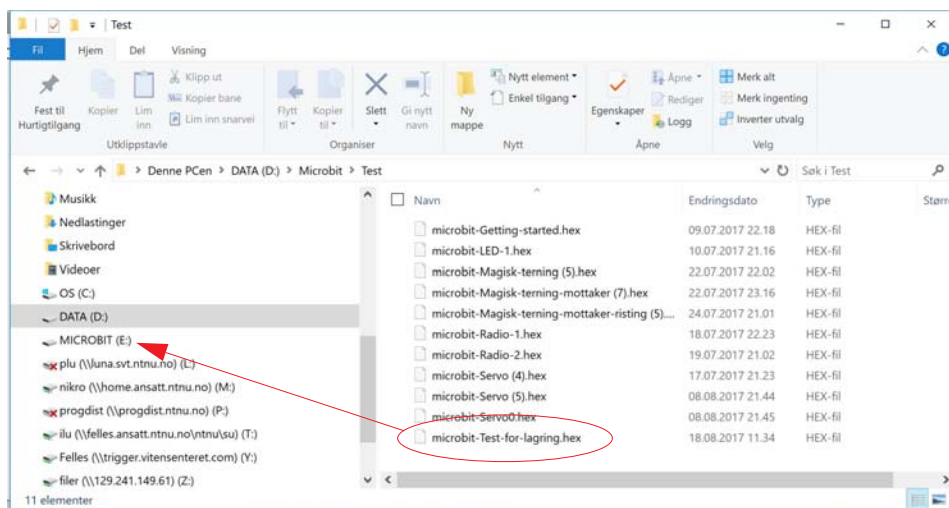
Test

Fil Hjem Del Visning

Fest til Hurtigtilgang
Kopier
Lim inn
Klipp ut
Kopier bane
Lim inn snarvei
Utklippstavle

Flytt til
Kopier til
Slett
Gi nytt navn
Organiser

Ny mappe
Nytt element
Enkel tilgang
Nytt

Egenskaper
Åpne
Rediger
Logg
Åpne

Merk alt
Merk ingenting
Inverter utvalg
Velg

Denne PCen > DATA (D:) > Microbit > Test

Søk i Test

Musikk
Nedlastinger
Skrivebord
Videoer
OS (C:)
DATA (D:)
MICROBIT (E:)
plu (\\luna.svt.ntnu.no) (L:)
nikro (\\home.ansatt.ntnu.no) (M:)
progdist (\\progdist.ntnu.no) (P:)
ilu (\\felles.ansatt.ntnu.no\ntnu\su) (T:)
Felles (\\trigger.vitensenteret.com) (Y:)
filer (\\129.241.149.61) (Z:)

| Navn | Endringsdato | Type | Størr |
|---|---|---|---|
| microbit-Getting-started.hex | 09.07.2017 22.18 | HEX-fil | |
| microbit-LED-1.hex | 10.07.2017 21.16 | HEX-fil | |
| microbit-Magisk-terning (5).hex | 22.07.2017 22.02 | HEX-fil | |
| microbit-Magisk-terning-mottaker (7).hex | 22.07.2017 23.16 | HEX-fil | |
| microbit-Magisk-terning-mottaker-risting (5).... | 24.07.2017 21.01 | HEX-fil | |
| microbit-Radio-1.hex | 18.07.2017 22.23 | HEX-fil | |
| microbit-Radio-2.hex | 19.07.2017 21.02 | HEX-fil | |
| microbit-Servo (4).hex | 17.07.2017 21.23 | HEX-fil | |
| microbit-Servo (5).hex | 08.08.2017 21.44 | HEX-fil | |
| microbit-Servo0.hex | 08.08.2017 21.45 | HEX-fil | |
| microbit-Test-for-lagring.hex | 18.08.2017 11.34 | HEX-fil | |

11 elementer